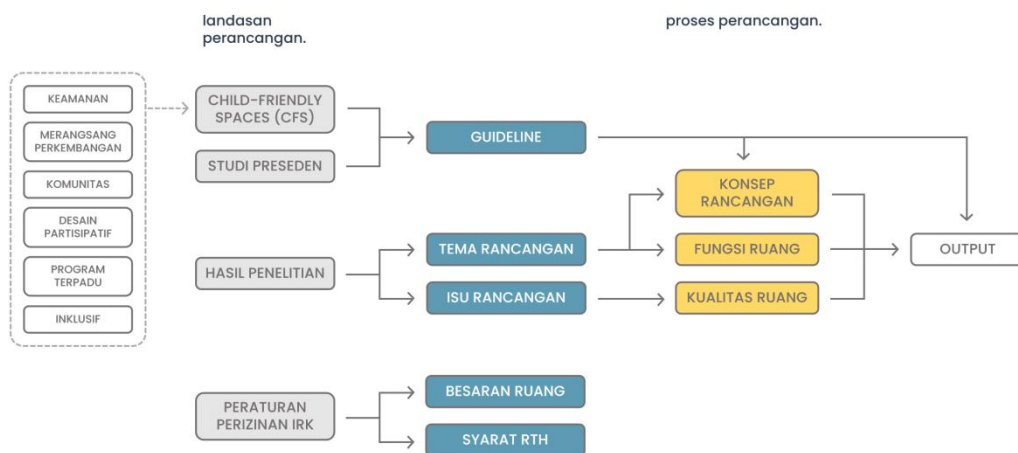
landasan perancangan.

proses perancangan.

KEAMANAN

MERANGSANG PERKEMBANGAN

KOMUNITAS

DESAIN PARTISIPATIF

PROGRAM TERPADU

INKLUSIF

CHILD-FRIENDLY SPACES (CFS)

STUDI PRESEDEN

GUIDELINE

HASIL PENELITIAN

TEMA RANCANGAN

ISU RANCANGAN

KONSEP RANCANGAN

FUNGSI RUANG

KUALITAS RUANG

OUTPUT

PERATURAN PERIZINAN IRK

BESARAN RUANG

SYARAT RTH